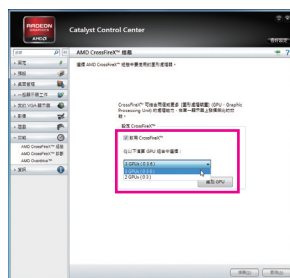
RADEON GRAPHICS

AMD

Catalyst Control Center

AMD CrossFireX™ 組態

選擇 AMD CrossFireX™ 組態中要使用的圖形處理器。

CrossFireX™ 可結合兩個或更多 (圖形處理器數) (GPU，Graphic Processing Unit) 的處理能力，來單一顯示器上發揮更好的效能。

設定 CrossFireX™

啟動 AMD CrossFireX™

從以下選擇 GPU 組合中選擇：

2 GPUs (0 1 4)

3 GPUs (0 1 2)

2 GPUs (0 2)

識別 GPU

AMD CrossFireX™ 組態

AMD CrossFireX™ 設定

AMD Overdrive™

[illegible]

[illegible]